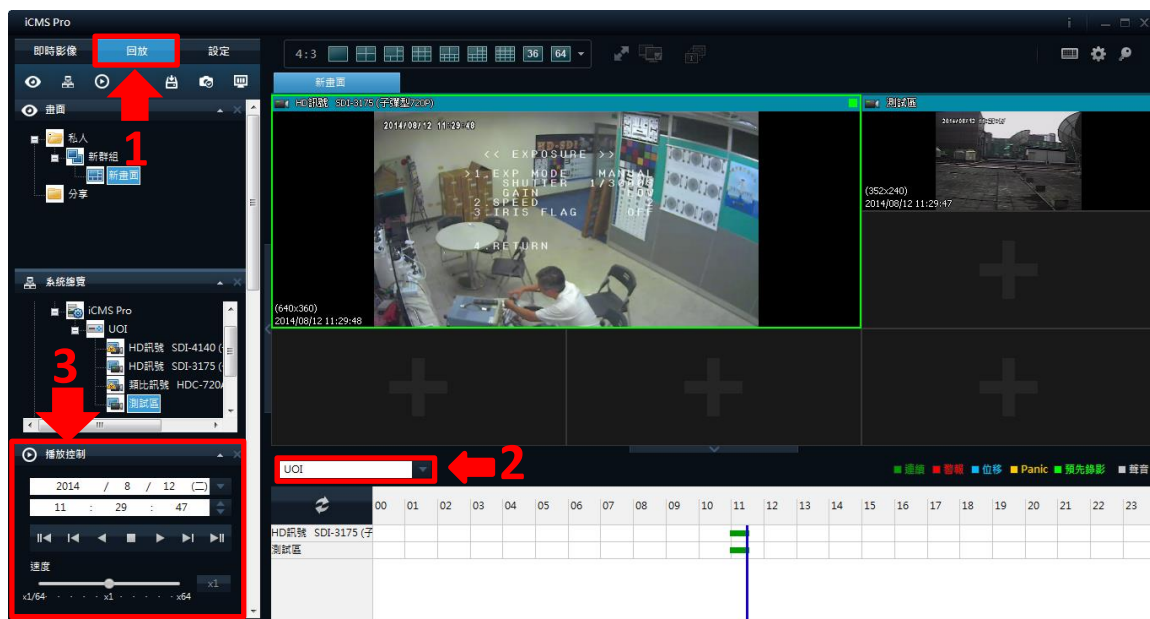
iCMS Pro

即時影像 回放 設定

4:3 36 64

新畫面

畫面

私人

新群組

新畫面

分享

1

HD訊號 SDI-3175 (子彈型720P)

2014/08/12 11:29:48

<< EXPOSURE >>
>1.EXP MODE MANUAL
SHUTTER 1/30
GAIN
2.SPEED
3.IRIS FLAG OFF
4.RETURN

(640x360)
2014/08/12 11:29:48

測試區

2014/08/12 11:29:47

(352x240)
2014/08/12 11:29:47

系統總覽

iCMS Pro

UOI

HD訊號 SDI-4140 (

HD訊號 SDI-3175 (

類比訊號 HDC-720

測試區

3

播放控制

2014 / 8 / 12 (二)

11 : 29 : 47

速度

x1

x1/64 x1 x64

UOI

2

■ 連續 ■ 警報 ■ 位移 ■ Panic ■ 預先錄影 ■ 聲音

| | 00 | 01 | 02 | 03 | 04 | 05 | 06 | 07 | 08 | 09 | 10 | 11 | 12 | 13 | 14 | 15 | 16 | 17 | 18 | 19 | 20 | 21 | 22 | 23 |
|---|---|---|---|---|---|---|---|---|---|---|---|---|---|---|---|---|---|---|---|---|---|---|---|---|
| HD訊號 SDI-3175 (子 | | | | | | | | | | | | | | | | | | | | | | | | |
| 測試區 | | | | | | | | | | | | | | | | | | | | | | | | |